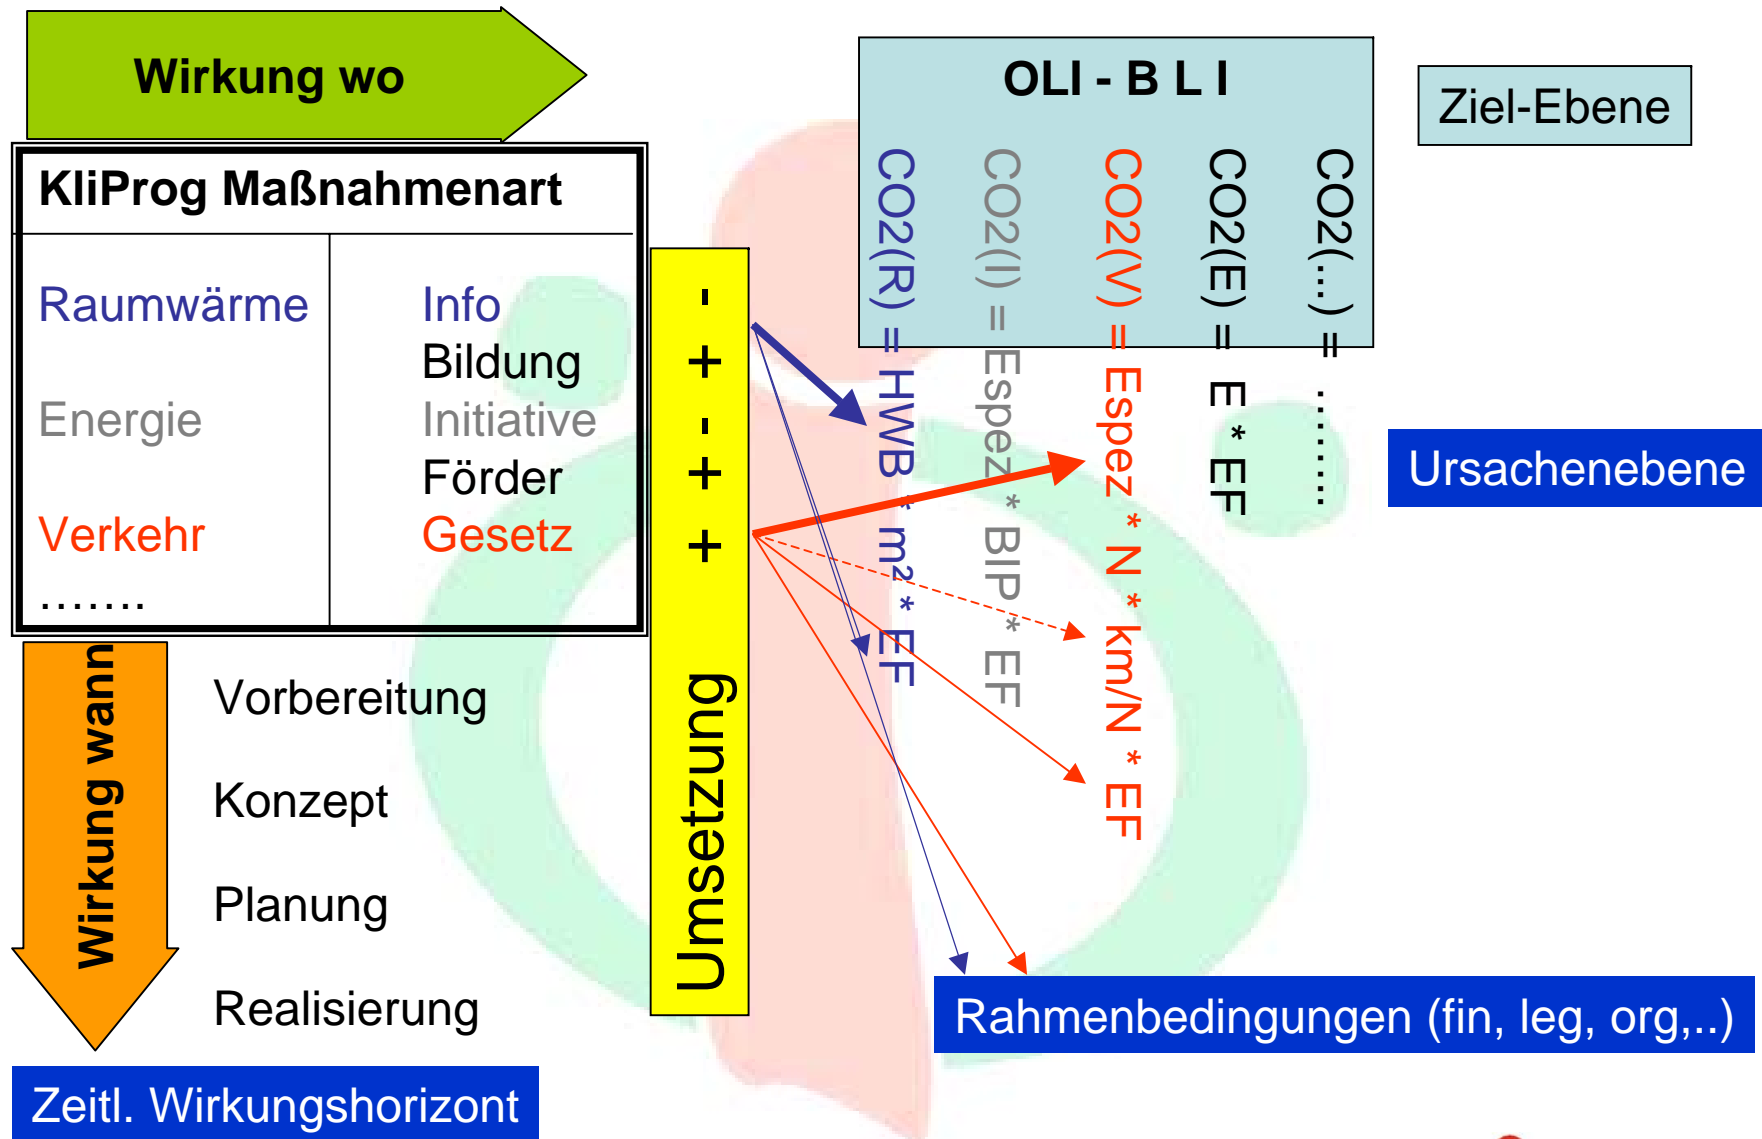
Wirkung wo

KliProg Maßnahmenart

| | |
|---|---|
| Raumwärme | Info |
| | Bildung |
| Energie | Initiative |
| | Förder |
| Verkehr | Gesetz |
| ……. | |

Wirkung wann

Vorbereitung

Konzept

Planung

Realisierung

Zeitl. Wirkungshorizont

Umsetzung

- + - + +

OLI - B L I

CO2(R) = HWB * m² * EF

CO2(I) = Espez * BIP * EF

CO2(V) = Espez * N * km/N * EF

CO2(E) = E * EF

CO2(…) = …….

Ziel-Ebene

Ursachenebene

Rahmenbedingungen (fin, leg, org,..)